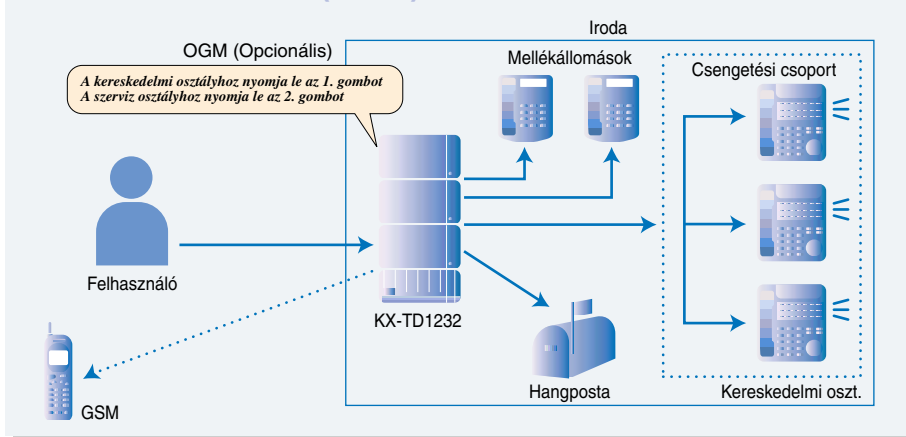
Iroda

OGM (Opcionális)

A kereskedelmi osztályhoz nyomja le az 1. gombot
A szerviz osztályhoz nyomja le az 2. gombot

Mellékállomások

Csengetési csoport

Felhasználó

KX-TD1232

Hangposta

Kereskedelmi oszt.

GSM